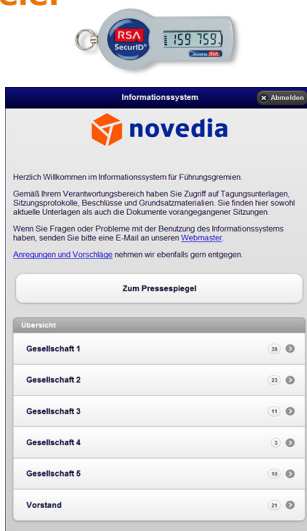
eier

RSA SecurID
159 759
Secured by RSA

Informationssystem
Abmelden

novedia

Herzlich Willkommen im Informationssystem für Führungsgremien.

Gemäß Ihrem Verantwortungsbereich haben Sie Zugriff auf Tagungsunterlagen, Sitzungsprotokolle, Beschlüsse und Grundsatzmaterialien. Sie finden hier sowohl aktuelle Unterlagen als auch die Dokumente vorangegangener Sitzungen.

Wenn Sie Fragen oder Probleme mit der Benutzung des Informationssystems haben, senden Sie bitte eine E-Mail an unseren Webmaster.

Anregungen und Vorschläge nehmen wir ebenfalls gern entgegen.

Zum Pressespiegel

Übersicht

Gesellschaft 1 38
Gesellschaft 2 23
Gesellschaft 3 11
Gesellschaft 4 3
Gesellschaft 5 10
Vorstand 21